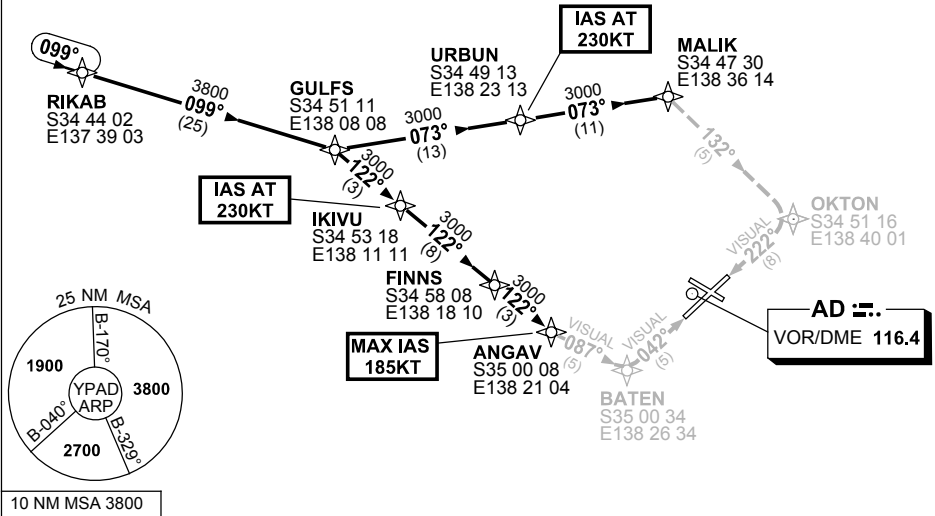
099°

RIKAB
S34 44 02
E137 39 03

3800
099°
(25)

GULFS
S34 51 11
E138 08 08

3000
073°
(13)

URBUN
S34 49 13
E138 23 13

IAS AT
230KT

3000
073°
(11)

MALIK
S34 47 30
E138 36 14

132°
(5)

OKTON
S34 51 16
E138 40 01

3000
122°
(3)

IAS AT
230KT

IKIVU
S34 53 18
E138 11 11

3000
122°
(8)

FINNS
S34 58 08
E138 18 10

3000
122°
(3)

VISUAL
222°
(8)

AD

VOR/DME 116.4

25 NM MSA

B-170°
1900
YPAD
ARP
3800
B-040°
B-329°
2700

MAX IAS
185KT

ANGAV
S35 00 08
E138 21 04

VISUAL
087°
(5)

VISUAL
042°
(5)

BATEN
S35 00 34
E138 26 34

10 NM MSA 3800